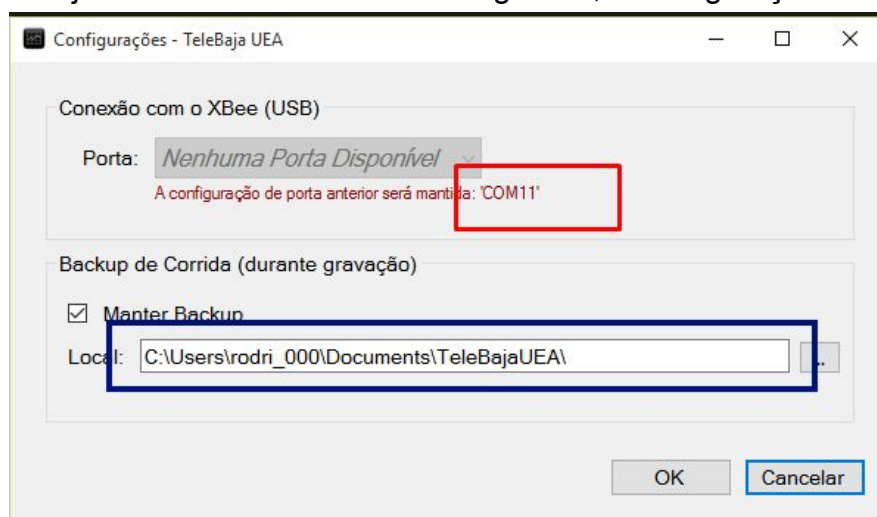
Configurações - TeleBaja UEA

Conexão com o XBee (USB)

Porta: Nenhuma Porta Disponível

A configuração de porta anterior será mantida: 'COM11'

Backup de Corrida (durante gravação)

☑ Manter Backup

Local: C:\Users\rodri_000\Documents\TeleBajaUEA\

...

OK

Cancelar